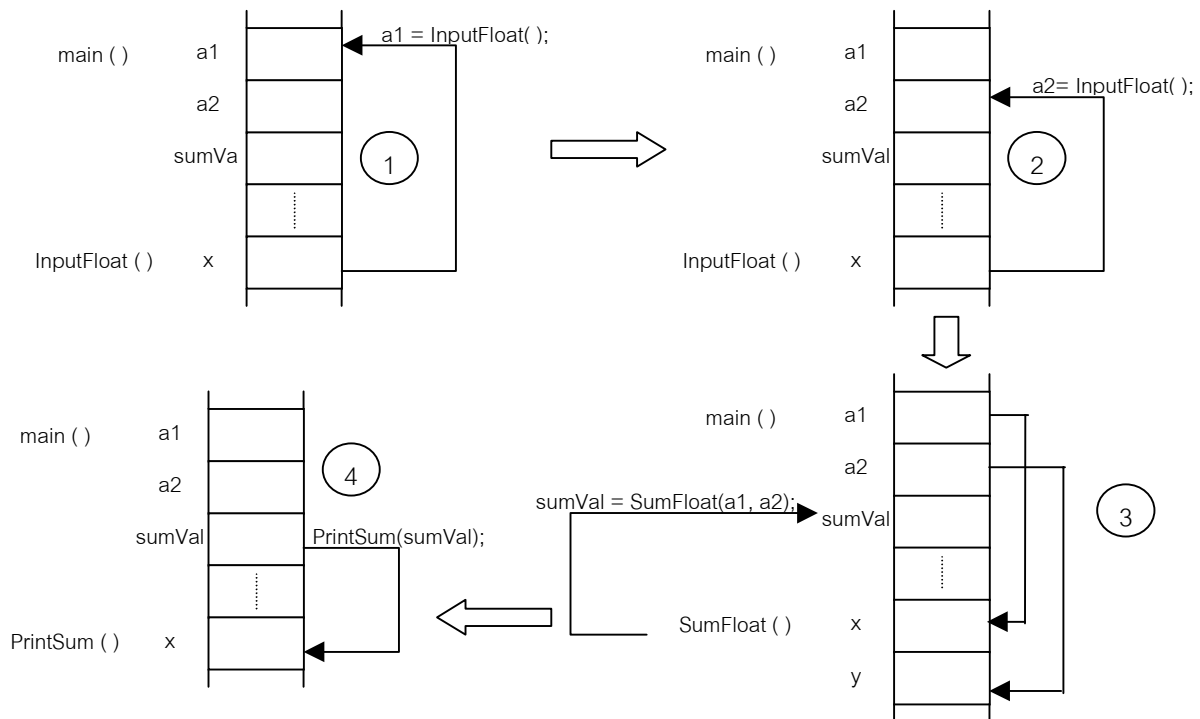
main ( ) a1
a1 = InputFloat( );
a2
sumVa
1
InputFloat ( ) x

main ( ) a1
a2
a2= InputFloat( );
sumVal
2
InputFloat ( ) x

main ( ) a1
a2
sumVal = SumFloat(a1, a2);
sumVal
3
SumFloat ( ) x
y

main ( ) a1
4
a2
sumVal
PrintSum(sumVal);
PrintSum ( ) x